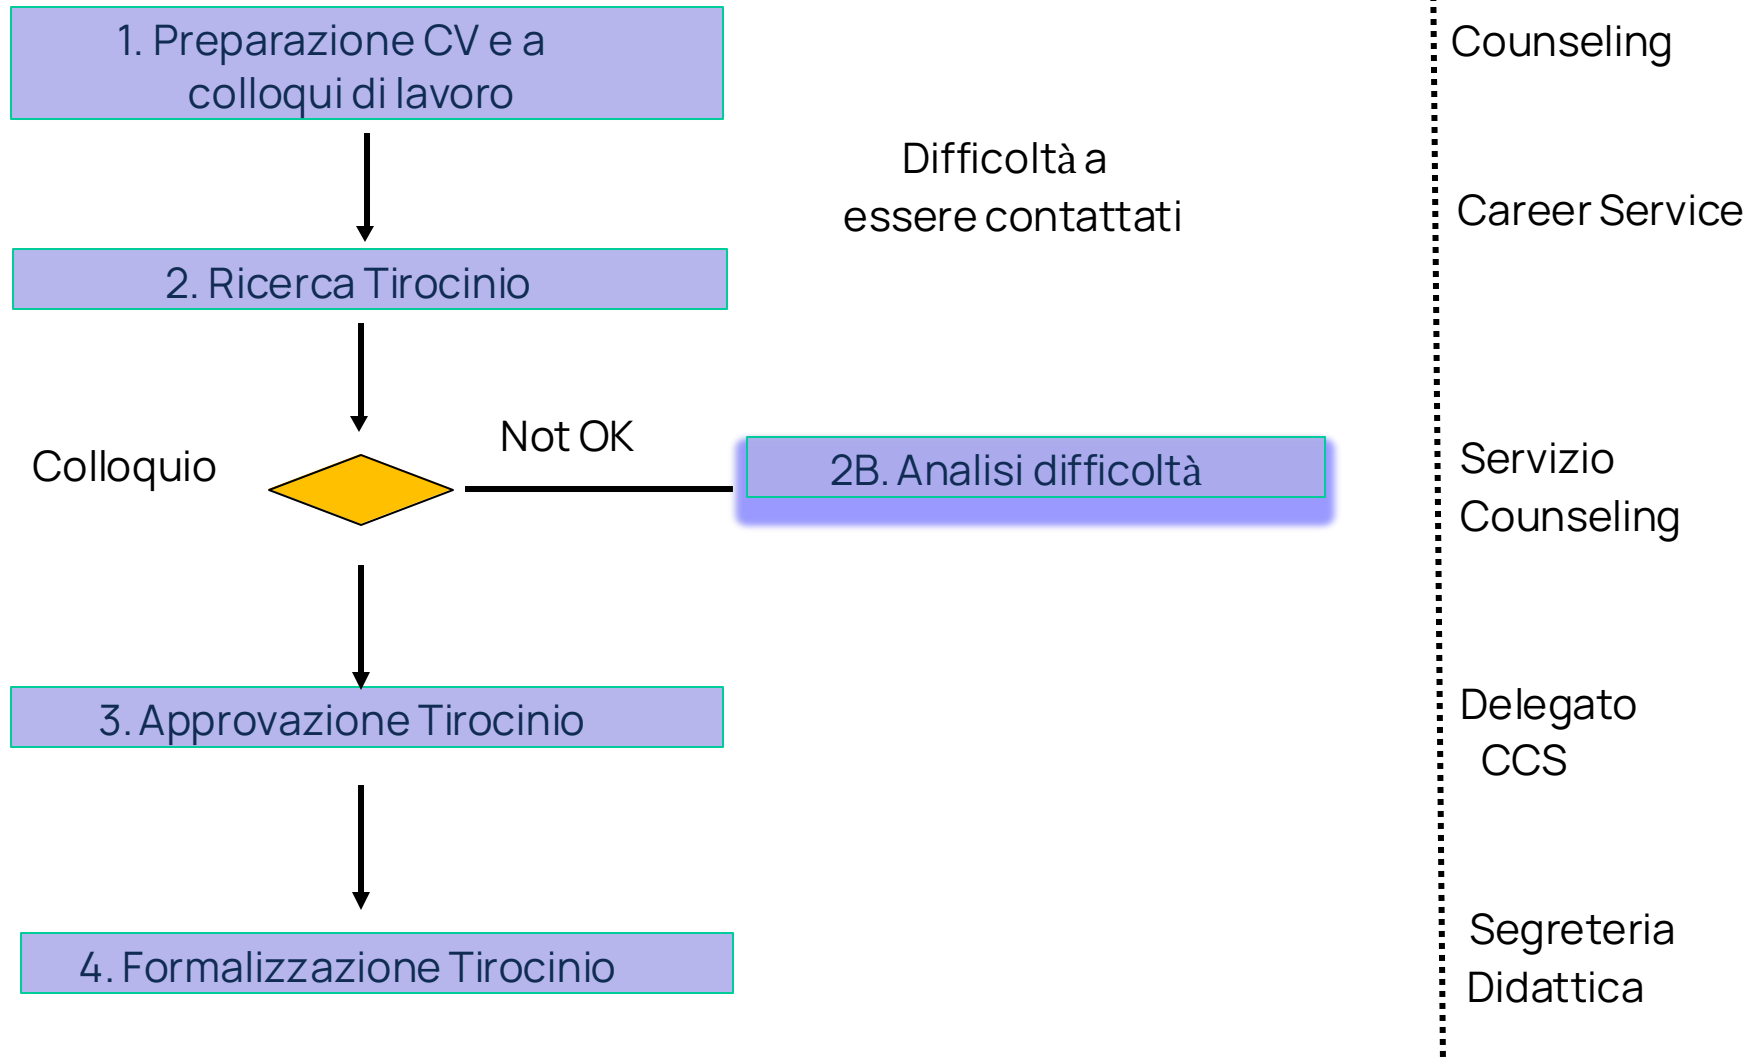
1. Preparazione CV e a colloqui di lavoro

Counseling

Difficoltà a essere contattati

Career Service

2. Ricerca Tirocinio

Colloquio

Not OK

2B. Analisi difficoltà

Servizio Counseling

3. Approvazione Tirocinio

Delegato CCS

4. Formalizzazione Tirocinio

Segreteria Didattica